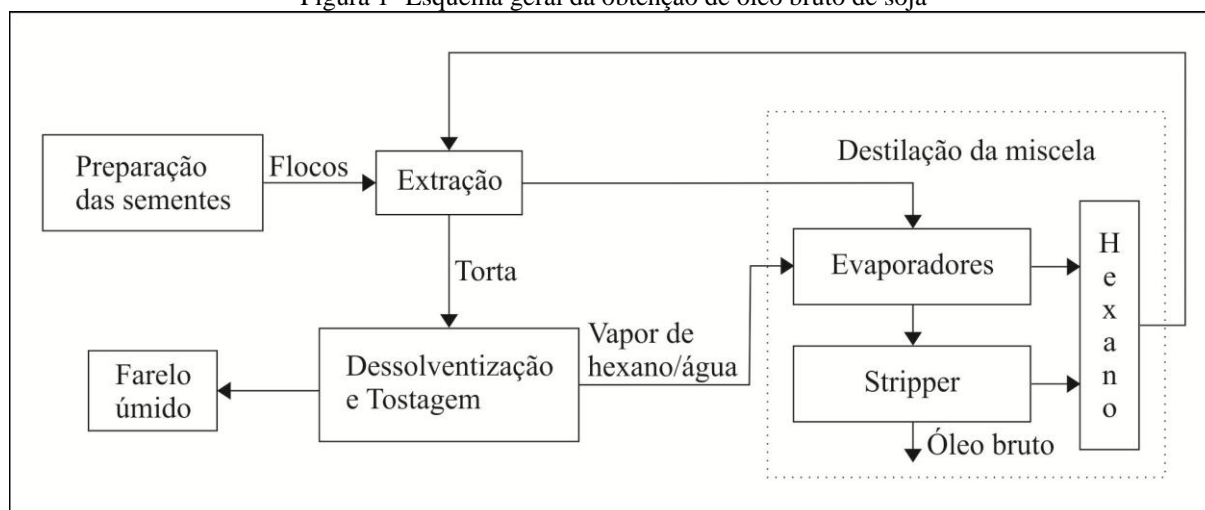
Figura 1- Esquema geral da obtenção de óleo bruto de soja

Preparação das sementes

Flocos

Extração

Destilação da miscela

Torta

Evaporadores

H
e
x
a
n
o

Vapor de hexano/água

Dessolventização e Tostagem

Farelo úmido

Stripper

Óleo bruto